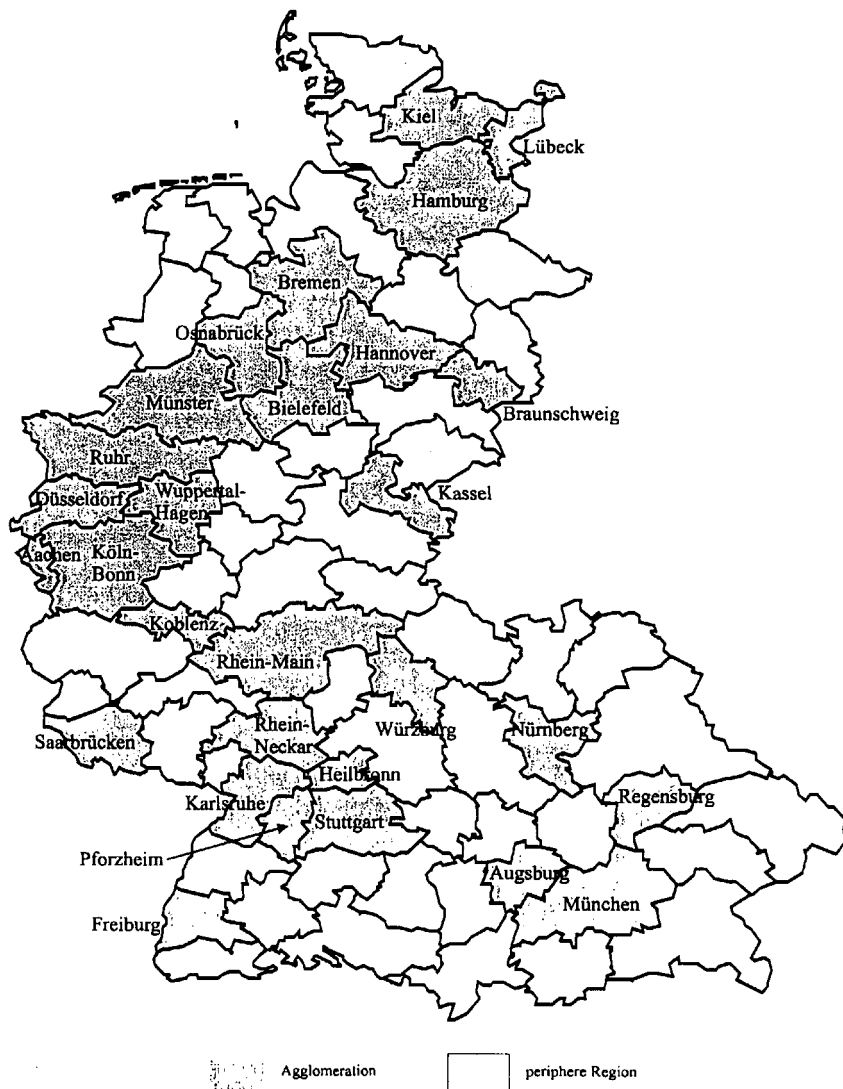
Kiel
Lübeck
Hamburg
Bremen
Osnabrück
Hannover
Münster
Bielefeld
Braunschweig
Ruhr
Düsseldorf
Wuppertal-Hagen
Kassel
Aachen
Köln-Bonn
Koblenz
Rhein-Main
Saarbrücken
Rhein-Neckar
Würzburg
Nürnberg
Heilbronn
Karlsruhe
Stuttgart
Regensburg
Pforzheim
Augsburg
München
Freiburg

Agglomeration
periphere Region